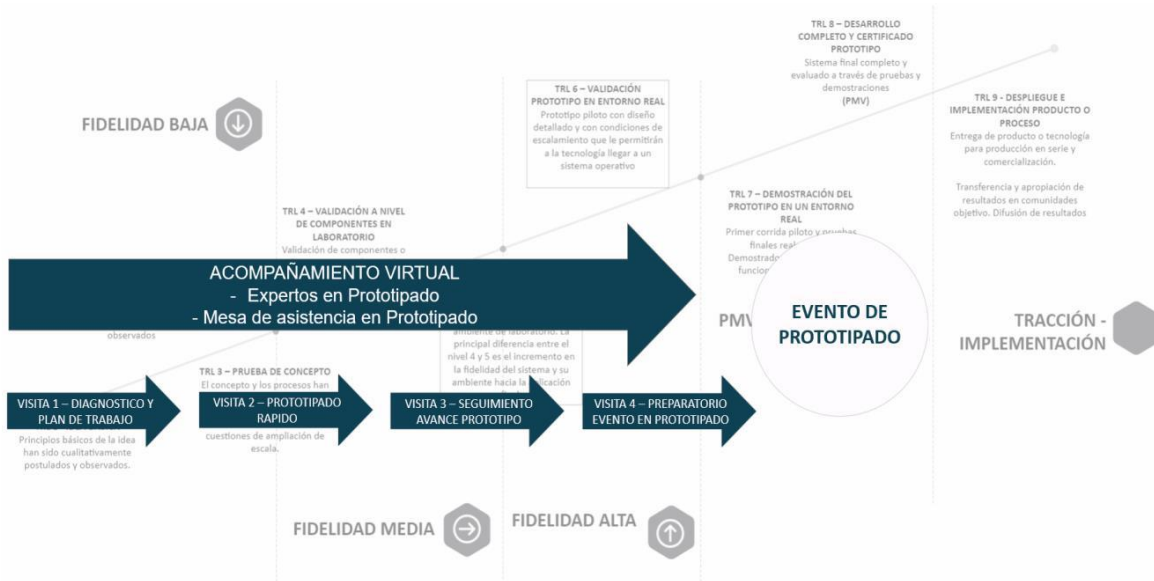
TRL 8 – DESARROLLO COMPLETO Y CERTIFICADO PROTOTIPO
Sistema final completo y evaluado a través de pruebas y demostraciones
(PMV)

FIDELIDAD BAJA

TRL 6 – VALIDACIÓN PROTOTIPO EN ENTORNO REAL
Prototipo piloto con diseño detallado y con condiciones de escalamiento que le permitirán a la tecnología llegar a un sistema operativo

TRL 9 - DESPLIEGUE E IMPLEMENTACIÓN PRODUCTO O PROCESO
Entrega de producto o tecnología para producción en serie y comercialización.

Transferencia y apropiación de resultados en comunidades objetivo. Difusión de resultados

TRL 4 – VALIDACIÓN A NIVEL DE COMPONENTES EN LABORATORIO
Validación de componentes o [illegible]

TRL 7 – DEMOSTRACIÓN DEL PROTOTIPO EN UN ENTORNO REAL
Primer corrida piloto y pruebas finales real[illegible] Demostrado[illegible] funcion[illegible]

ACOMPAÑAMIENTO VIRTUAL
- Expertos en Prototipado
- Mesa de asistencia en Prototipado

observados

ambiente de laboratorio. La principal diferencia entre el nivel 4 y 5 es el incremento en la fidelidad del sistema y su ambiente hacia la aplicación

PMV

EVENTO DE PROTOTIPADO

TRACCIÓN - IMPLEMENTACIÓN

TRL 3 – PRUEBA DE CONCEPTO
El concepto y los procesos han

VISITA 1 – DIAGNOSTICO Y PLAN DE TRABAJO
Principios básicos de la idea han sido cualitativamente postulados y observados.

VISITA 2 – PROTOTIPADO RAPIDO
cuestiones de ampliación de escala.

VISITA 3 – SEGUIMIENTO AVANCE PROTOTIPO

VISITA 4 – PREPARATORIO EVENTO EN PROTOTIPADO

FIDELIDAD MEDIA

FIDELIDAD ALTA